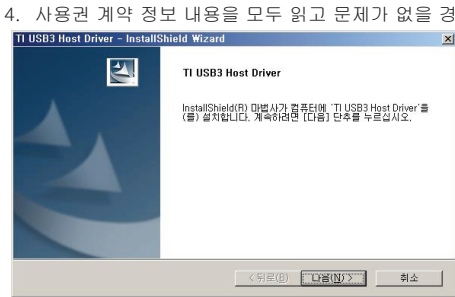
4. 사용권 계약 정보 내용을 모두 읽고 문제가 없을 경

TI USB3 Host Driver - InstallShield Wizard

TI USB3 Host Driver

InstallShield(R) 마법사가 컴퓨터에 'TI USB3 Host Driver'을(를) 설치합니다. 계속하려면 [다음] 단추를 누르십시오.

< 뒤로(B)
다음(N) >
취소